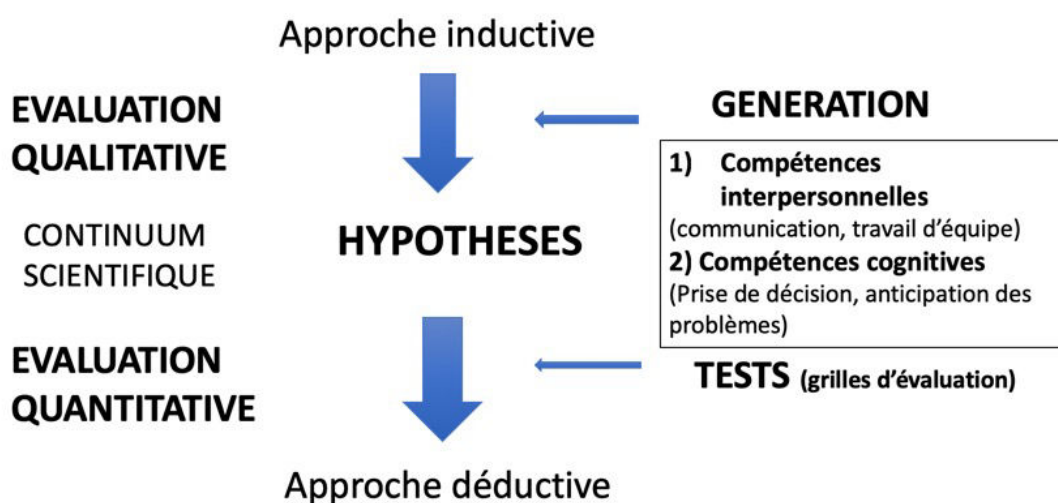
Approche inductive

EVALUATION QUALITATIVE

GENERATION

1) Compétences interpersonnelles
(communication, travail d'équipe)
2) Compétences cognitives
(Prise de décision, anticipation des problèmes)

CONTINUUM SCIENTIFIQUE

HYPOTHESES

EVALUATION QUANTITATIVE

TESTS (grilles d'évaluation)

Approche déductive